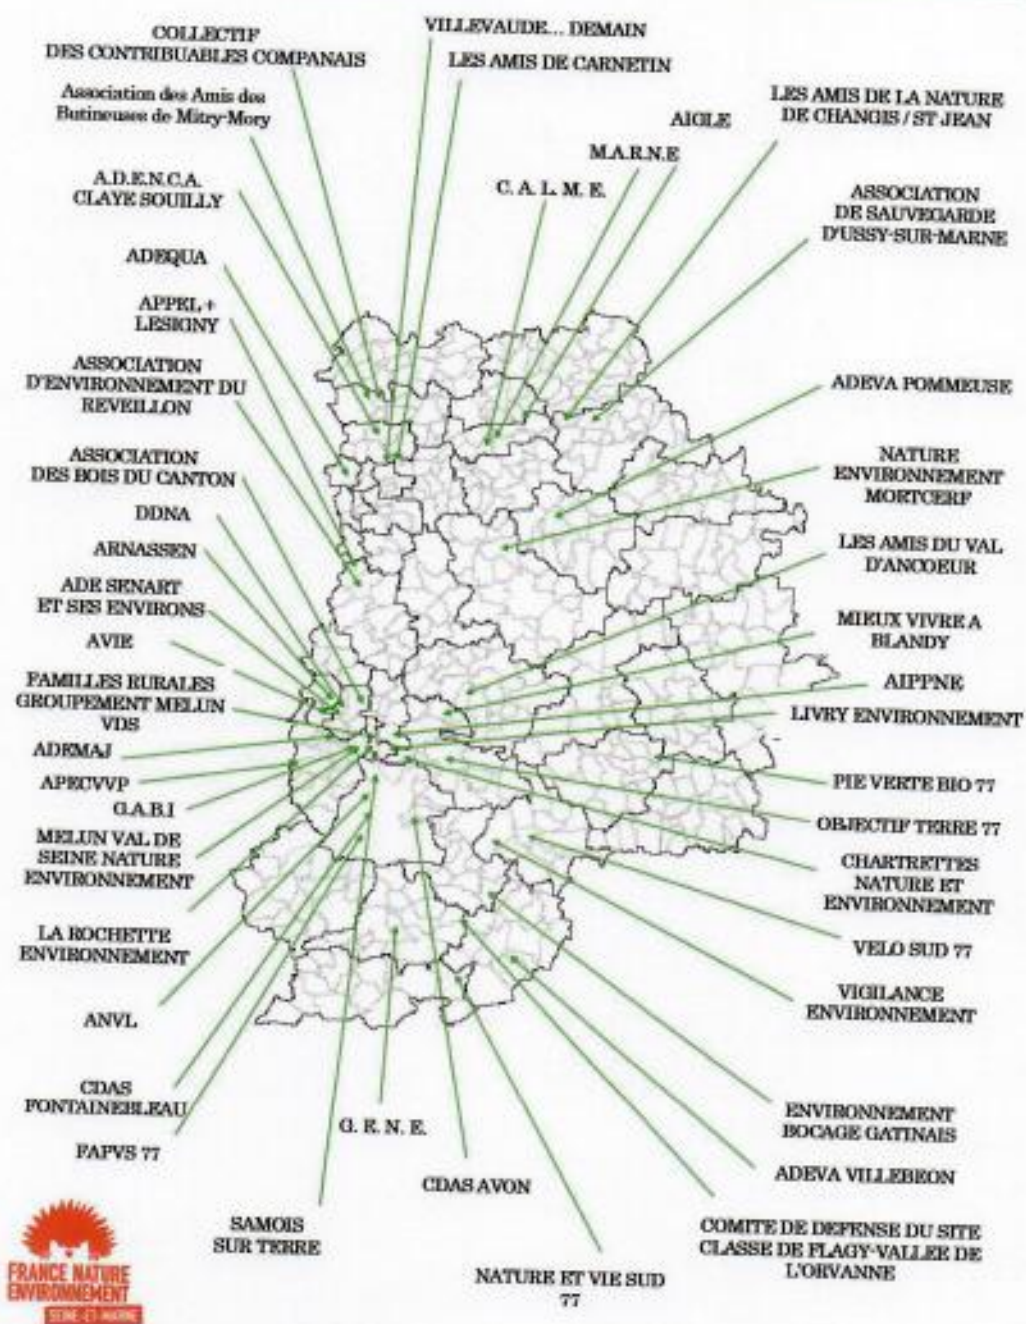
COLLECTIF DES CONTRIBUABLES COMPANAIS

VILLEVAUDE... DEMAIN

LES AMIS DE CARNETIN

Association des Amis des Butineuses de Mitry-Mory

AIGLE

LES AMIS DE LA NATURE DE CHANGIS / ST JEAN

M.A.R.N.E

C. A. L. M. E.

A.D.E.N.C.A. CLAYE SOUILLY

ASSOCIATION DE SAUVEGARDE D'USSY-SUR-MARNE

ADEQUA

APPEL+ LESIGNY

ASSOCIATION D'ENVIRONNEMENT DU REVEILLON

ADEVA POMMEUSE

ASSOCIATION DES BOIS DU CANTON

NATURE ENVIRONNEMENT MORTCERF

DDNA

LES AMIS DU VAL D'ANCOEUR

ARNASSEN

ADE SENART ET SES ENVIRONS

MIEUX VIVRE A BLANDY

AVIE

AIPPNE

FAMILLES RURALES GROUPEMENT MELUN VDS

LIVRY ENVIRONNEMENT

ADEMAJ

APECVVP

PIE VERTE BIO 77

G.A.B.I

OBJECTIF TERRE 77

MELUN VAL DE SEINE NATURE ENVIRONNEMENT

CHARTRETTES NATURE ET ENVIRONNEMENT

LA ROCHETTE ENVIRONNEMENT

VELO SUD 77

VIGILANCE ENVIRONNEMENT

ANVL

CDAS FONTAINEBLEAU

ENVIRONNEMENT BOCAGE GATINAIS

G. E. N. E.

FAPVS 77

ADEVA VILLEBEON

CDAS AVON

SAMOIS SUR TERRE

COMITE DE DEFENSE DU SITE CLASSE DE FLAGY-VALLEE DE L'ORVANNE

NATURE ET VIE SUD 77

FRANCE NATURE ENVIRONNEMENT SEINE-ET-MARNE